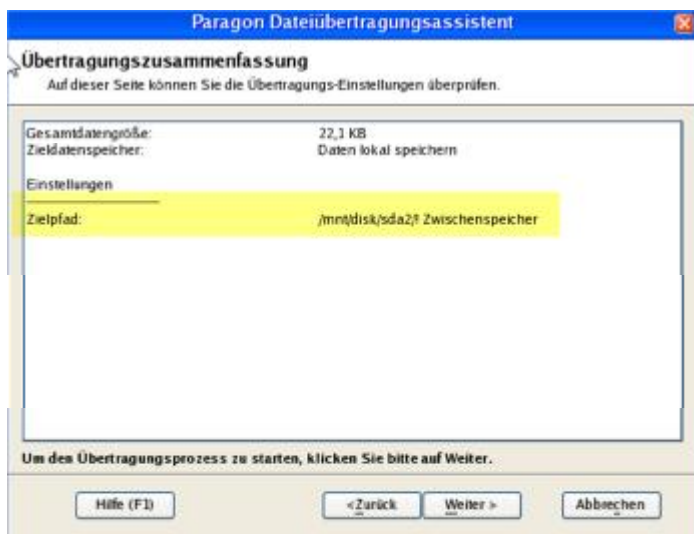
Paragon Dateiübertragungsassistent

Übertragungszusammenfassung

Auf dieser Seite können Sie die Übertragungs-Einstellungen überprüfen.

| | |
|---|---|
| Gesamtdatengröße: | 22,1 KB |
| Zieldatenspeicher: | Daten lokal speichern |

Einstellungen

| | |
|---|---|
| Zielpfad: | /mnt/disk/sda2/! Zwischenspeicher |

Um den Übertragungsprozess zu starten, klicken Sie bitte auf Weiter.

Hilfe (F1)

<Zurück

Weiter >

Abbrechen